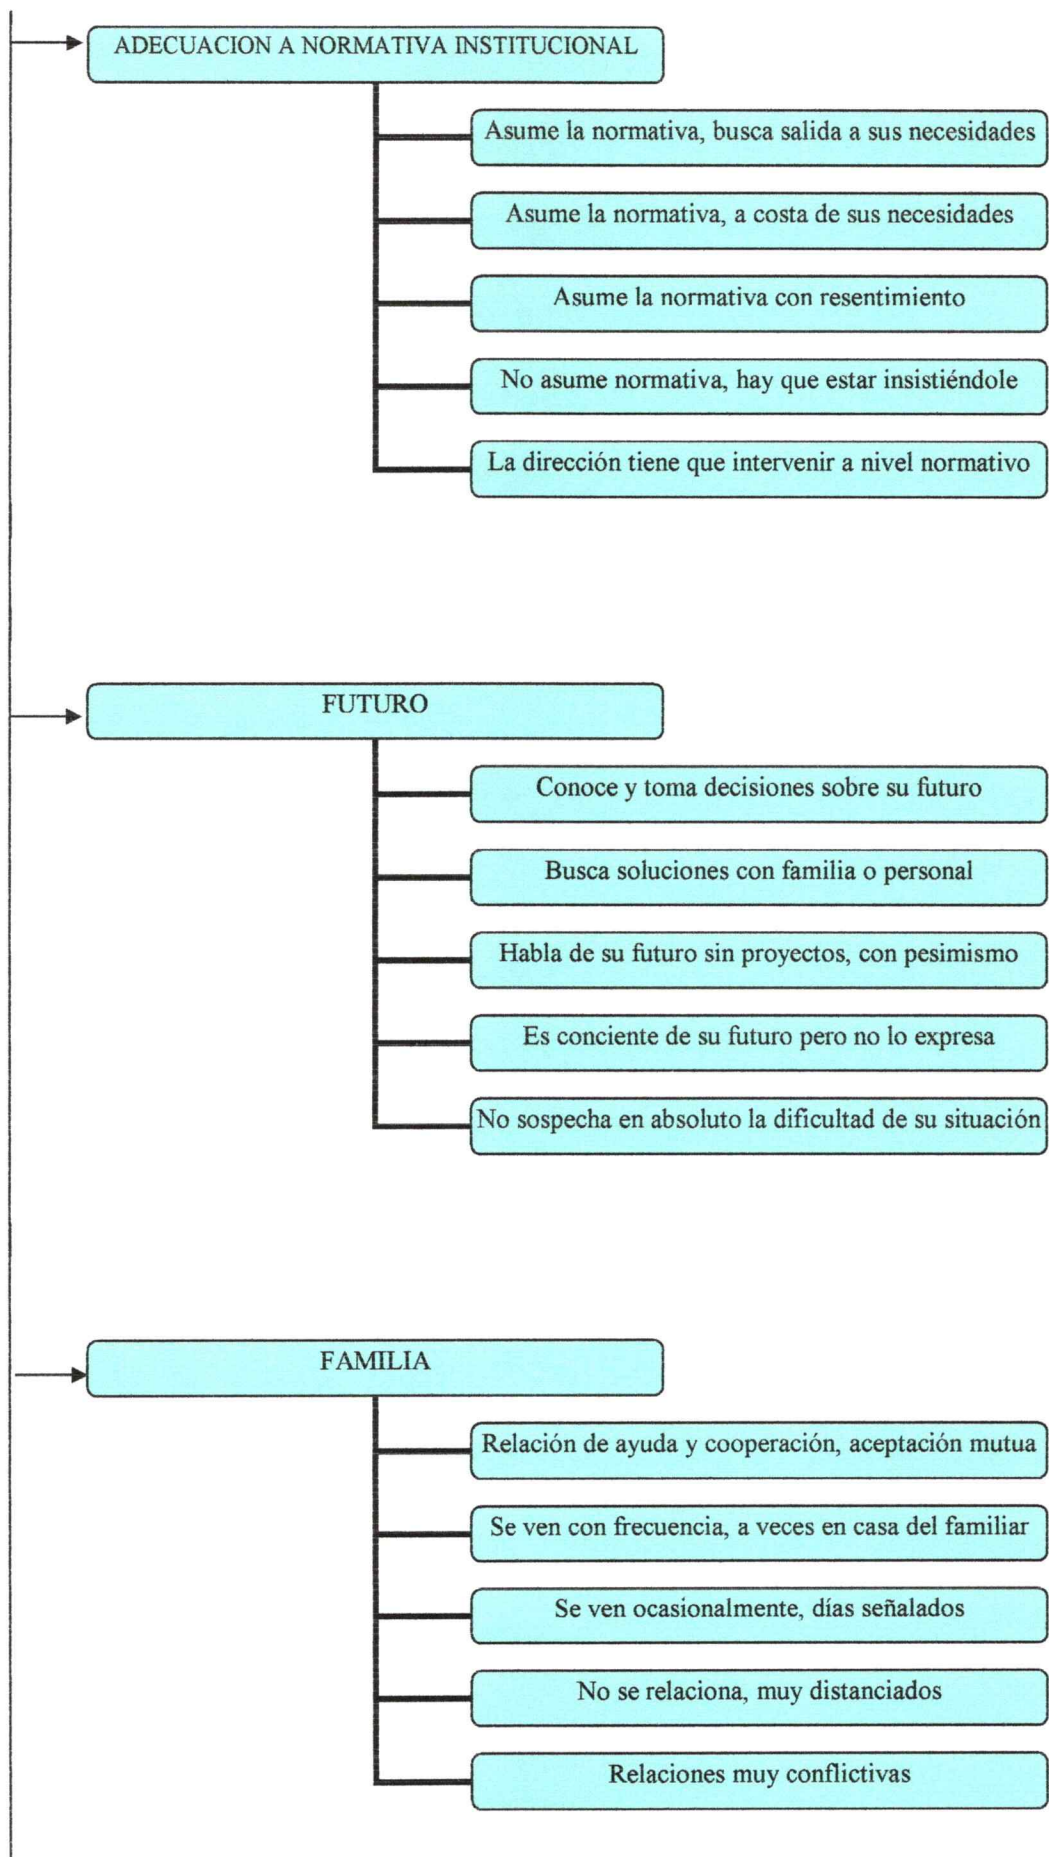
ADECUACION A NORMATIVA INSTITUCIONAL

Asume la normativa, busca salida a sus necesidades

Asume la normativa, a costa de sus necesidades

Asume la normativa con resentimiento

No asume normativa, hay que estar insistiéndole

La dirección tiene que intervenir a nivel normativo

FUTURO

Conoce y toma decisiones sobre su futuro

Busca soluciones con familia o personal

Habla de su futuro sin proyectos, con pesimismo

Es conciente de su futuro pero no lo expresa

No sospecha en absoluto la dificultad de su situación

FAMILIA

Relación de ayuda y cooperación, aceptación mutua

Se ven con frecuencia, a veces en casa del familiar

Se ven ocasionalmente, días señalados

No se relaciona, muy distanciados

Relaciones muy conflictivas